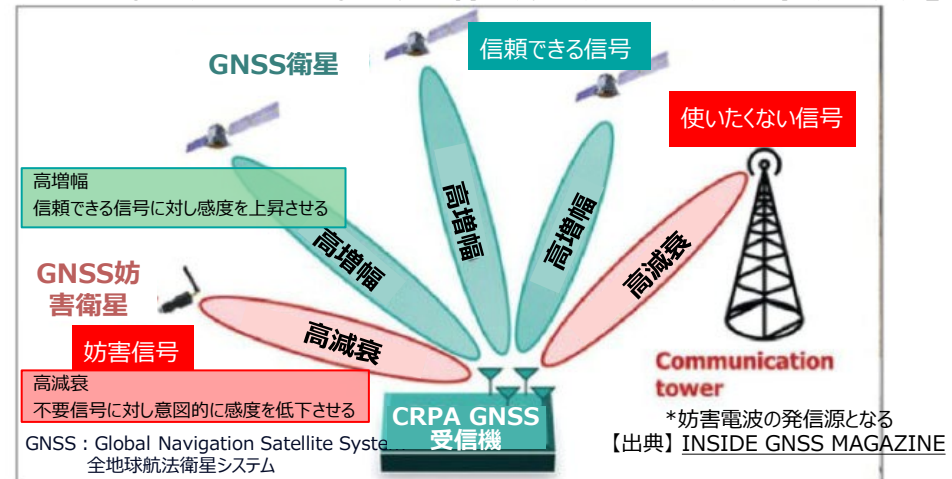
GNSS衛星

信頼できる信号

使いたくない信号

高増幅
信頼できる信号に対し感度を上昇させる

高増幅

高増幅

高増幅

高減衰

GNSS妨害衛星

妨害信号

高減衰

高減衰
不要信号に対し意図的に感度を低下させる

Communication tower

CRPA GNSS 受信機

*妨害電波の発信源となる

【出典】INSIDE GNSS MAGAZINE

GNSS：Global Navigation Satellite Syste
全地球航法衛星システム